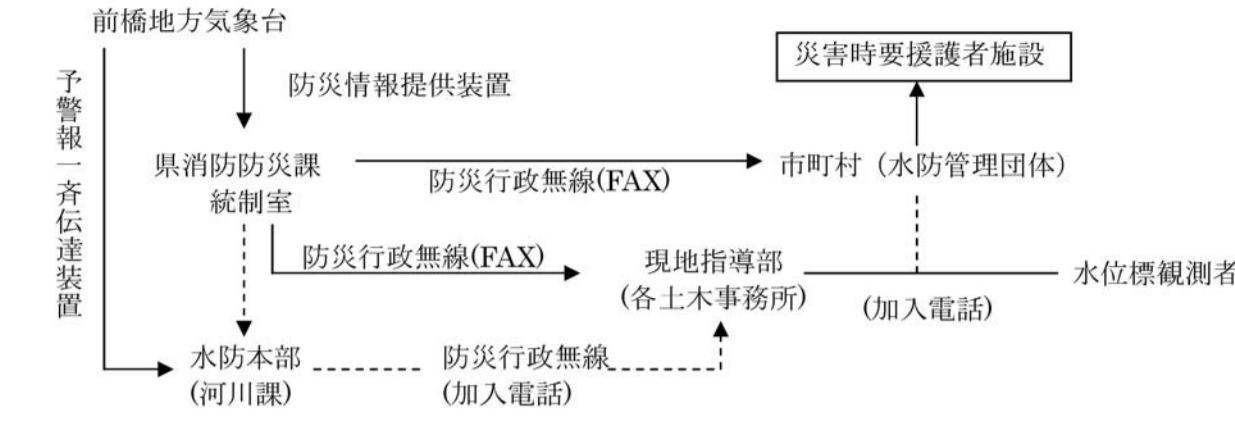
前橋地方気象台

予警報一斉伝達装置

防災情報提供装置

災害時要援護者施設

県消防防災課
統制室

防災行政無線(FAX)

市町村（水防管理団体）

防災行政無線(FAX)

現地指導部
(各土木事務所)

水位標観測者

(加入電話)

水防本部
(河川課)

防災行政無線
(加入電話)